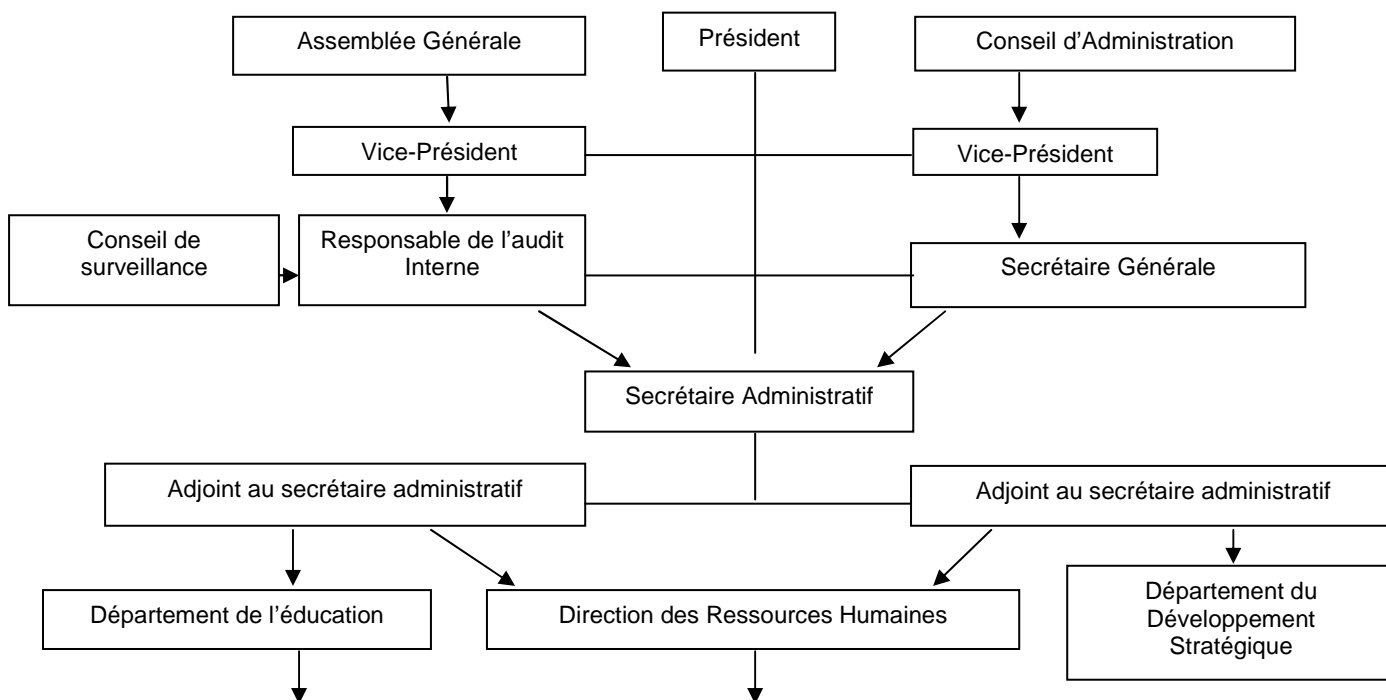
Assemblée Générale

Président

Conseil d'Administration

Vice-Président

Vice-Président

Conseil de surveillance

Responsable de l'audit Interne

Secrétaire Générale

Secrétaire Administratif

Adjoint au secrétaire administratif

Adjoint au secrétaire administratif

Département de l'éducation

Direction des Ressources Humaines

Département du Développement Stratégique